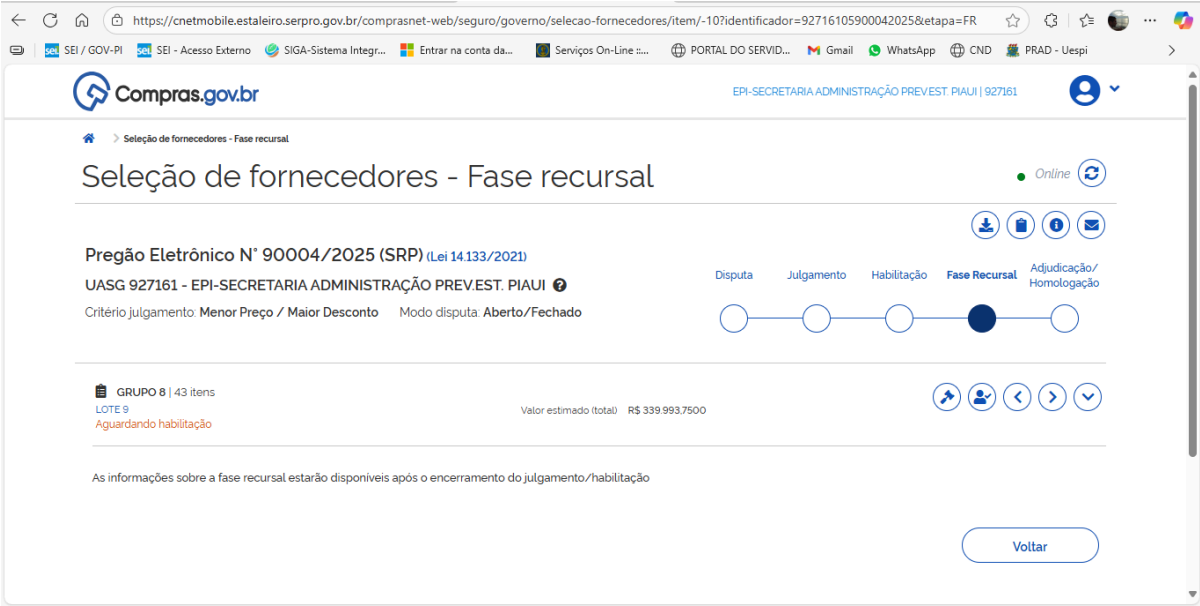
https://cnetmobile.estaleiro.serpro.gov.br/comprasnet-web/seguro/governo/selecao-fornecedores/item/-10?identificador=92716105900042025&etapa=FR

SEI / GOV-PI | SEI - Acesso Externo | SIGA-Sistema Integr... | Entrar na conta da... | Serviços On-Line ::... | PORTAL DO SERVID... | Gmail | WhatsApp | CND | PRAD - Uespi

Compras.gov.br

EPI-SECRETARIA ADMINISTRAÇÃO PREV.EST. PIAUI | 927161

Seleção de fornecedores - Fase recursal

Seleção de fornecedores - Fase recursal

Online

Pregão Eletrônico N° 90004/2025 (SRP) (Lei 14.133/2021)

UASG 927161 - EPI-SECRETARIA ADMINISTRAÇÃO PREV.EST. PIAUI

Critério julgamento: Menor Preço / Maior Desconto Modo disputa: Aberto/Fechado

Disputa | Julgamento | Habilitação | Fase Recursal | Adjudicação/ Homologação

GRUPO 8 | 43 itens
LOTE 9
Aguardando habilitação

Valor estimado (total) R$ 339.993,7500

As informações sobre a fase recursal estarão disponiveis após o encerramento do julgamento/habilitação

Voltar